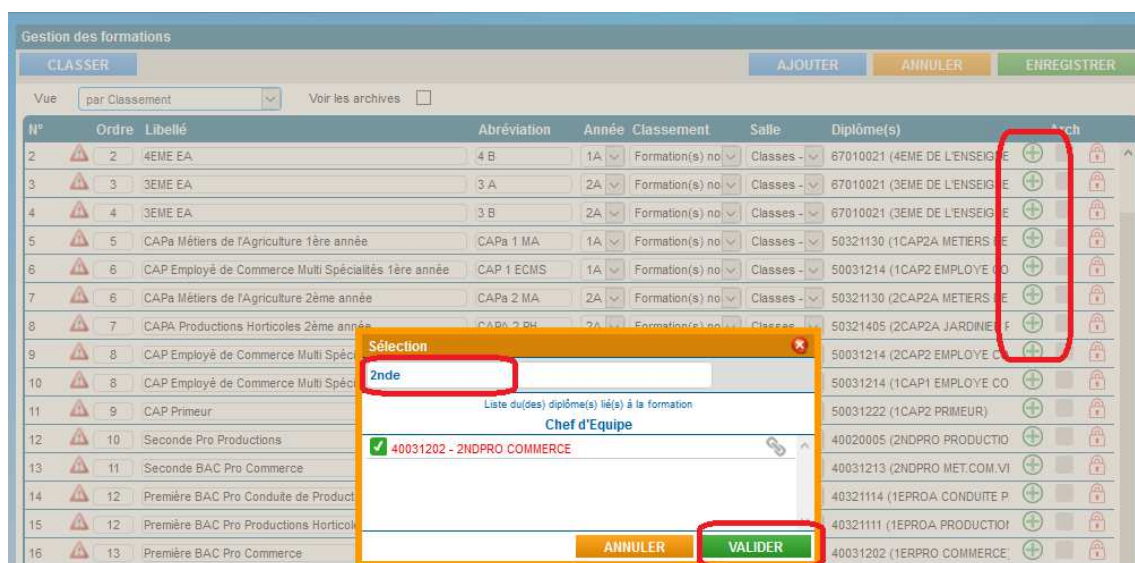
Gestion des formations

CLASSER

AJOUTER ANNULER ENREGISTRER

Vue par Classement Voir les archives

| N° | Ordre | Libellé | Abréviation | Année | Classement | Salle | Diplôme(s) | Arch |
|---|---|---|---|---|---|---|---|---|
| 2 | 2 | 4EME EA | 4 B | 1A | Formation(s) no | Classes - | 67010021 (4EME DE L'ENSEIGNE | |
| 3 | 3 | 3EME EA | 3 A | 2A | Formation(s) no | Classes - | 67010021 (3EME DE L'ENSEIGNE | |
| 4 | 4 | 3EME EA | 3 B | 2A | Formation(s) no | Classes - | 67010021 (3EME DE L'ENSEIGNE | |
| 5 | 5 | CAPa Métiers de l'Agriculture 1ère année | CAPa 1 MA | 1A | Formation(s) no | Classes - | 50321130 (1CAP2A METIERS DE | |
| 6 | 6 | CAP Employé de Commerce Multi Spécialités 1ère année | CAP 1 ECMS | 1A | Formation(s) no | Classes - | 50031214 (1CAP2 EMPLOYE CO | |
| 7 | 6 | CAPa Métiers de l'Agriculture 2ème année | CAPa 2 MA | 2A | Formation(s) no | Classes - | 50321130 (2CAP2A METIERS DE | |
| 8 | 7 | CAPA Productions Horticoles 2ème année | CAPA 2 PH | 2A | Formation(s) no | Classes - | 50321405 (2CAP2A JARDINIER F | |
| 9 | 8 | CAP Employé de Commerce Multi Spéci | | | | | 50031214 (2CAP2 EMPLOYE C | |
| 10 | 8 | CAP Employé de Commerce Multi Spéci | | | | | 50031214 (1CAP1 EMPLOYE CO | |
| 11 | 9 | CAP Primeur | | | | | 50031222 (1CAP2 PRIMEUR) | |
| 12 | 10 | Seconde Pro Productions | | | | | 40020005 (2NDPRO PRODUCTIO | |
| 13 | 11 | Seconde BAC Pro Commerce | | | | | 40031213 (2NDPRO MET.COM.VI | |
| 14 | 12 | Première BAC Pro Conduite de Product | | | | | 40321114 (1EPROA CONDUITE P | |
| 15 | 12 | Première BAC Pro Productions Horticol | | | | | 40321111 (1EPROA PRODUCTIOI | |
| 16 | 13 | Première BAC Pro Commerce | | | | | 40031202 (1ERPRO COMMERCE) | |

Sélection

2nde

Liste du(des) diplôme(s) lié(s) à la formation

Chef d'Equipe

40031202 - 2NDPRO COMMERCE

ANNULER VALIDER